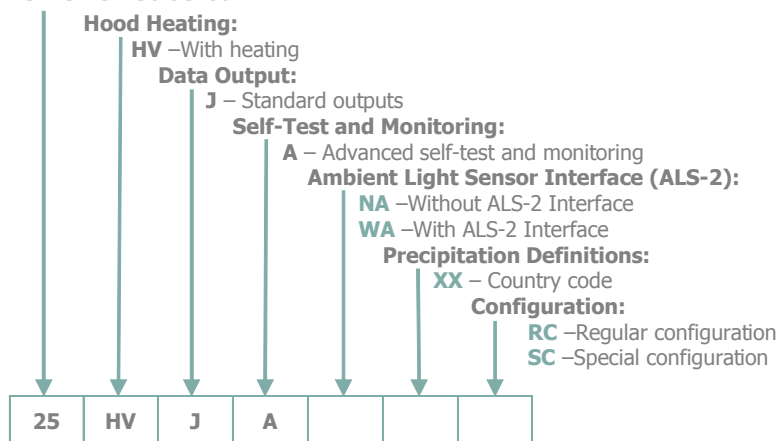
Hood Heating:
HV –With heating
Data Output:
J – Standard outputs
Self-Test and Monitoring:
A – Advanced self-test and monitoring
Ambient Light Sensor Interface (ALS-2):
NA –Without ALS-2 Interface
WA –With ALS-2 Interface
Precipitation Definitions:
XX – Country code
Configuration:
RC –Regular configuration
SC –Special configuration

| 25 | HV | J | A | | | |
|---|---|---|---|---|---|---|